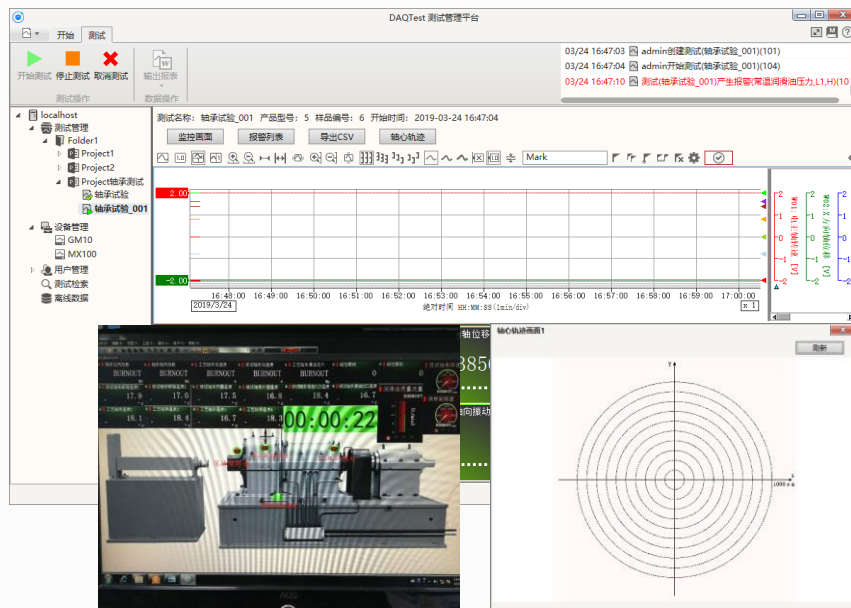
DAQTest 测试管理平台

开始 测试

开始测试 停止测试 取消测试 输出报表
测试操作 数据操作

03/24 16:47:03 admin创建测试(轴承试验_001)(101)
03/24 16:47:04 admin开始测试(轴承试验_001)(104)
03/24 16:47:10 测试(轴承试验_001)产生报警(常温润滑油压力,L1,H)(10

localhost
测试管理
Folder1
Project1
Project2
Project轴承测试
轴承试验
轴承试验_001
设备管理
GM10
MX100
用户管理
测试检索
离线数据

测试名称：轴承试验_001 产品型号：5 样品编号：6 开始时间：2019-03-24 16:47:04

监控画面 报警列表 导出CSV 轴心轨迹

Mark

2.00
-2.00

16:48:00 16:49:00 16:50:00 16:51:00 16:52:00 16:53:00 16:54:00 16:55:00 16:56:00 16:57:00 16:58:00 16:59:00 17:00:00
2019/3/24
绝对时间 HH:MM:SS(1min/div)
x 1

2 1 0 -1 -2
2 1 0 -1 -2
2 1 0 -1 -2

BURNOUT BURNOUT BURNOUT BURNOUT
17.0 17.5 16.9 16.7
18.4 18.4 16.7 18.3
00:00:22
轴位移
385
向振动

轴心轨迹画面1
刷新
Y
X
1000 μm